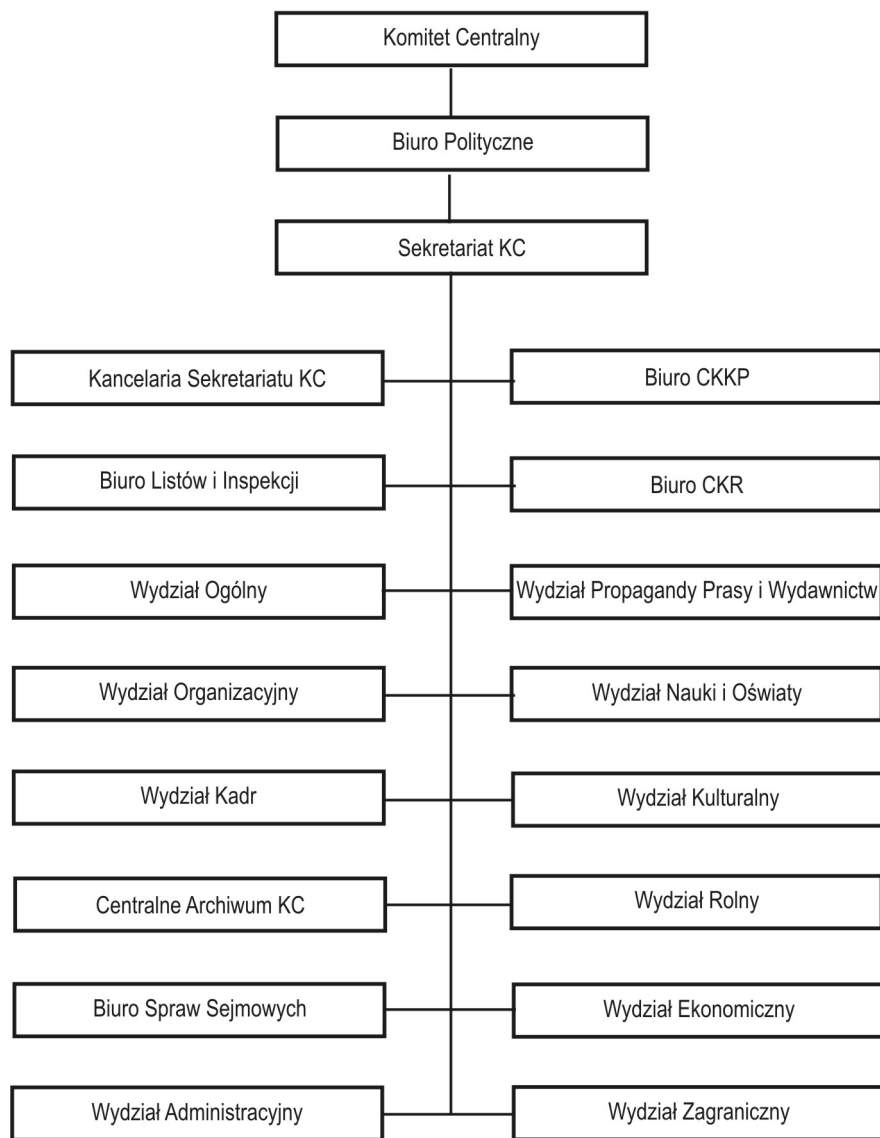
Komitet Centralny

Biuro Polityczne

Sekretariat KC

Kancelaria Sekretariatu KC

Biuro CKKP

Biuro Listów i Inspekcji

Biuro CKR

Wydział Ogólny

Wydział Propagandy Prasy i Wydawnictw

Wydział Organizacyjny

Wydział Nauki i Oświaty

Wydział Kadr

Wydział Kulturalny

Centralne Archiwum KC

Wydział Rolny

Biuro Spraw Sejmowych

Wydział Ekonomiczny

Wydział Administracyjny

Wydział Zagraniczny